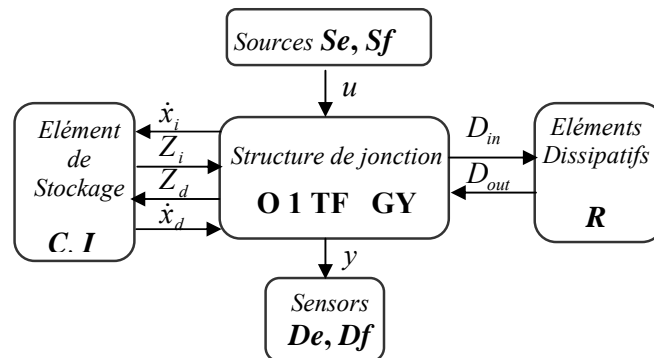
Sources **Se, Sf**

$u$

Elément de Stockage

**C. I**

$\dot{x}_i$

$Z_i$

$Z_d$

$\dot{x}_d$

Structure de jonction

**O 1 TF GY**

$D_{in}$

$D_{out}$

Eléments Dissipatifs

**R**

$y$

Sensors

**De, Df**